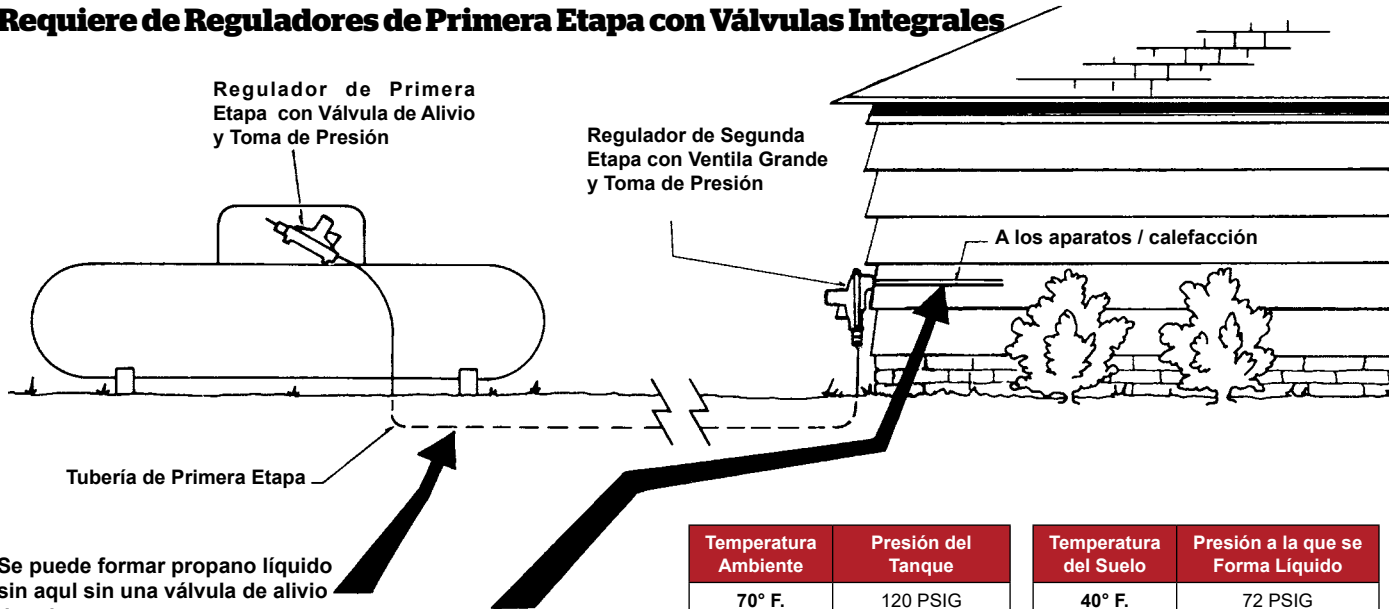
Requiere de Reguladores de Primera Etapa con Válvulas Integrales

Regulador de Primera Etapa con Válvula de Alivio y Toma de Presión

Regulador de Segunda Etapa con Ventila Grande y Toma de Presión

A los aparatos / calefacción

Tubería de Primera Etapa

Se puede formar propano líquido sin aqul sin una válvula de alivio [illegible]

| Temperatura Ambiente | Presión del Tanque |
|---|---|
| 70° F. | 120 PSIG |

| Temperatura del Suelo | Presión a la que se Forma Líquido |
|---|---|
| 40° F. | 72 PSIG |